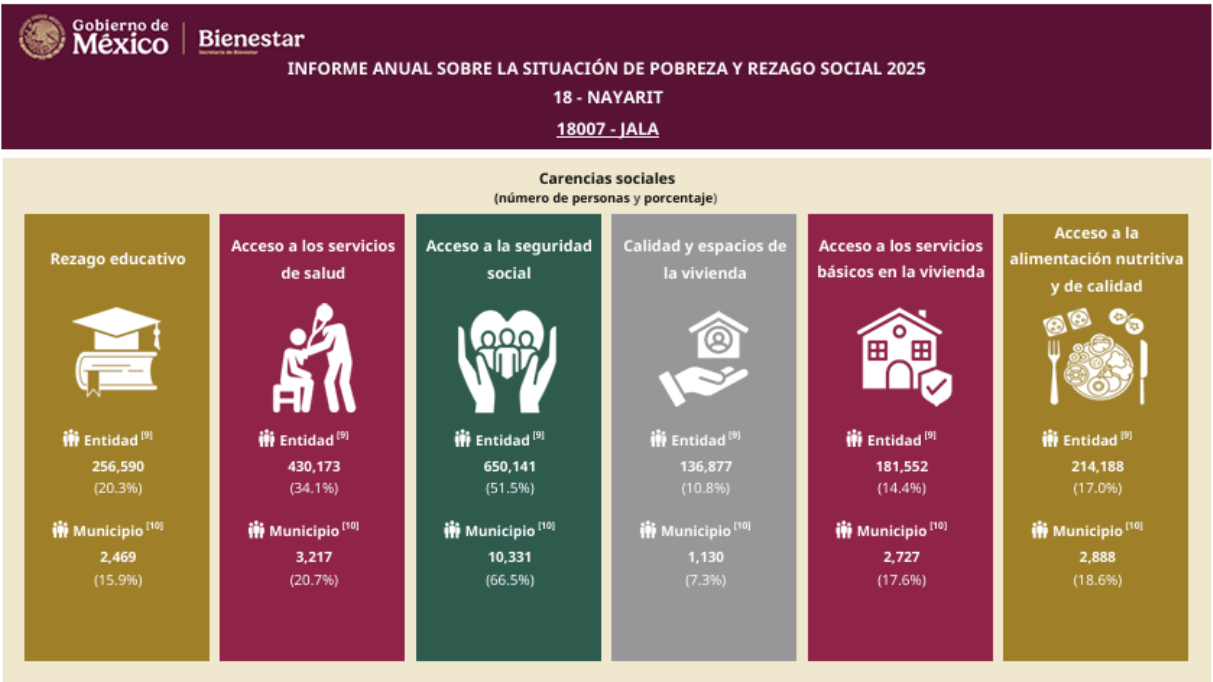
Gobierno de México | Bienestar
Secretaría de Bienestar

INFORME ANUAL SOBRE LA SITUACIÓN DE POBREZA Y REZAGO SOCIAL 2025
18 - NAYARIT
18007 - JALA

Carencias sociales
(número de personas y porcentaje)

Rezago educativo
Entidad [9]
256,590
(20.3%)
Municipio [10]
2,469
(15.9%)

Acceso a los servicios de salud
Entidad [9]
430,173
(34.1%)
Municipio [10]
3,217
(20.7%)

Acceso a la seguridad social
Entidad [9]
650,141
(51.5%)
Municipio [10]
10,331
(66.5%)

Calidad y espacios de la vivienda
Entidad [9]
136,877
(10.8%)
Municipio [10]
1,130
(7.3%)

Acceso a los servicios básicos en la vivienda
Entidad [9]
181,552
(14.4%)
Municipio [10]
2,727
(17.6%)

Acceso a la alimentación nutritiva y de calidad
Entidad [9]
214,188
(17.0%)
Municipio [10]
2,888
(18.6%)